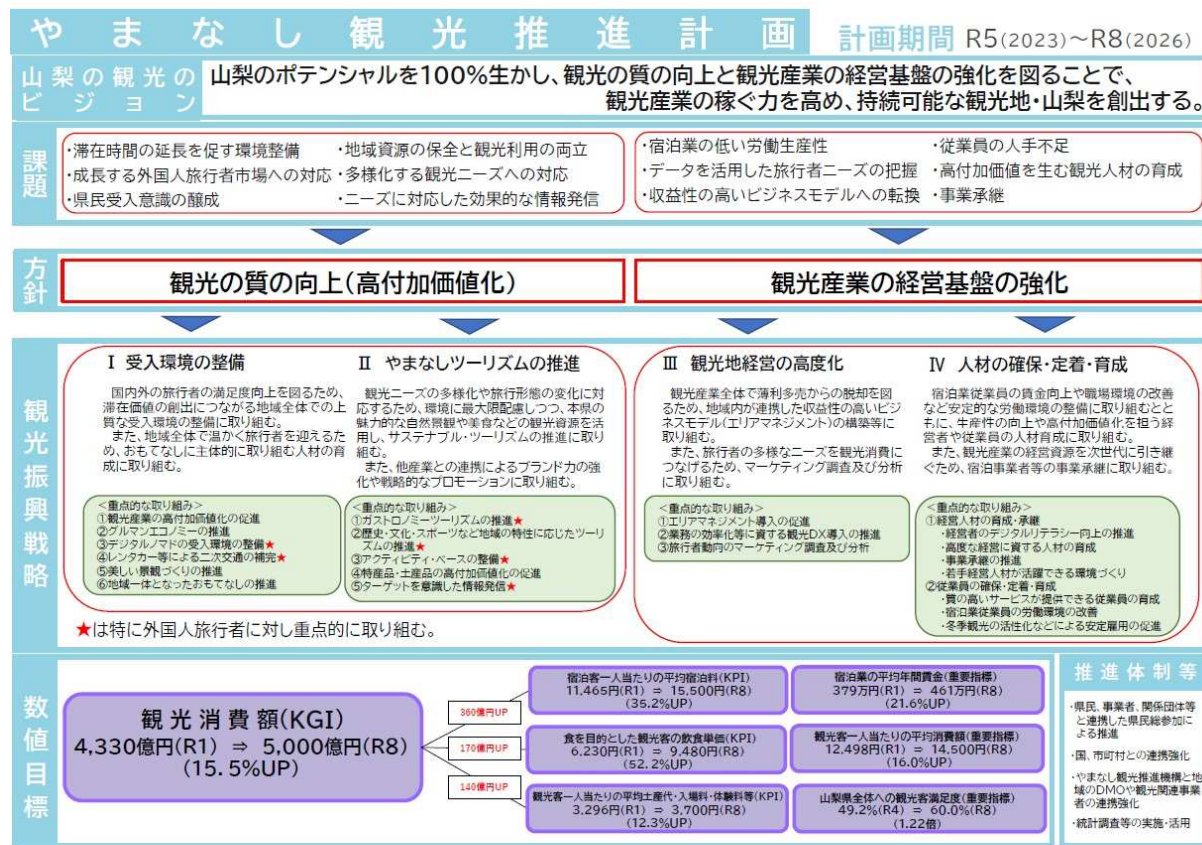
やまなし観光推進計画
計画期間 R5(2023)～R8(2026)

山梨の観光のビジョン
山梨のポテンシャルを100%生かし、観光の質の向上と観光産業の経営基盤の強化を図ることで、観光産業の稼ぐ力を高め、持続可能な観光地・山梨を創出する。

課題
・滞在時間の延長を促す環境整備
・成長する外国人旅行者市場への対応
・県民受入意識の醸成
・地域資源の保全と観光利用の両立
・多様化する観光ニーズへの対応
・ニーズに対応した効果的な情報発信

・宿泊業の低い労働生産性
・データを活用した旅行者ニーズの把握
・収益性の高いビジネスモデルへの転換
・従業員の人手不足
・高付加価値を生む観光人材の育成
・事業承継

方針
観光の質の向上(高付加価値化)
観光産業の経営基盤の強化

観光振興戦略
Ⅰ 受入環境の整備
国内外の旅行者の満足度向上を図るため、滞在価値の創出につながる地域全体での上質な受入環境の整備に取り組む。
また、地域全体で温かく旅行者を迎えるため、おもてなしに主体的に取り組む人材の育成に取り組む。
<重点的な取り組み>
①観光業の高付加価値化の促進
②グルマンエコノミーの推進
③デジタルノマドの受入環境の整備★
④レンタカー等による二次交通の補完★
⑤美しい景観づくりの推進
⑥地域一体となったおもてなしの推進

Ⅱ やまなしツーリズムの推進
観光ニーズの多様化や旅行形態の変化に対応するため、環境に最大限配慮しつつ、本県の魅力的な自然景観や美食などの観光資源を活用し、サステナブル・ツーリズムの推進に取り組む。
また、他産業との連携によるブランド力の強化や戦略的なプロモーションに取り組む。
<重点的な取り組み>
①ガストロノミーツーリズムの推進★
②歴史・文化・スポーツなど地域の特性に応じたツーリズムの推進★
③アクティビティ・ベースの整備★
④特産品・土産品の高付加価値化の促進
⑤ターゲットを意識した情報発信★

Ⅲ 観光地経営の高度化
観光産業全体で薄利多売からの脱却を図るため、地域内が連携した収益性の高いビジネスモデル(エリアマネジメント)の構築等に取り組む。
また、旅行者の多様なニーズを観光消費につなげるため、マーケティング調査及び分析に取り組む。
<重点的な取り組み>
①エリアマネジメント導入の促進
②業務の効率化等に資する観光DX導入の推進
③旅行者動向のマーケティング調査及び分析

Ⅳ 人材の確保・定着・育成
宿泊業従業員の賃金向上や職場環境の改善など安定的な労働環境の整備に取り組むとともに、生産性の向上や高付加価値化を担う経営者や従業員の人材育成に取り組む。
また、観光産業の経営資源を次世代に引き継ぐため、宿泊事業者等の事業承継に取り組む。
<重点的な取り組み>
①経営人材の育成・承継
・経営者のデジタルリテラシー向上の推進
・高度な経営に資する人材の育成
・事業承継の推進
・若手経営人材が活躍できる環境づくり
②従業員の確保・定着・育成
・質の高いサービスが提供できる従業員の育成
・宿泊業従業員の労働環境の改善
・冬季観光の活性化などによる安定雇用の促進

★は特に外国人旅行者に対し重点的に取り組む。

数値目標
観光消費額(KGI)
4,330億円(R1) ⇒ 5,000億円(R8)
(15.5%UP)

360億円UP
宿泊客一人当たりの平均宿泊料(KPI)
11,465円(R1) ⇒ 15,500円(R8)
(35.2%UP)

170億円UP
食を目的とした観光客の飲食単価(KPI)
6,230円(R1) ⇒ 9,480円(R8)
(52.2%UP)

140億円UP
観光客一人当たりの平均土産代・入場料・体験料等(KPI)
3,296円(R1) ⇒ 3,700円(R8)
(12.3%UP)

宿泊業の平均年間賃金(重要指標)
379万円(R1) ⇒ 461万円(R8)
(21.6%UP)

観光客一人当たりの平均消費額(重要指標)
12,498円(R1) ⇒ 14,500円(R8)
(16.0%UP)

山梨県全体への観光客満足度(重要指標)
49.2%(R4) ⇒ 60.0%(R8)
(1.22倍)

推進体制等
・県民、事業者、関係団体等と連携した県民総参加による推進
・国、市町村との連携強化
・やまなし観光推進機構と地域のDMOや観光関連事業者の連携強化
・統計調査等の実施・活用